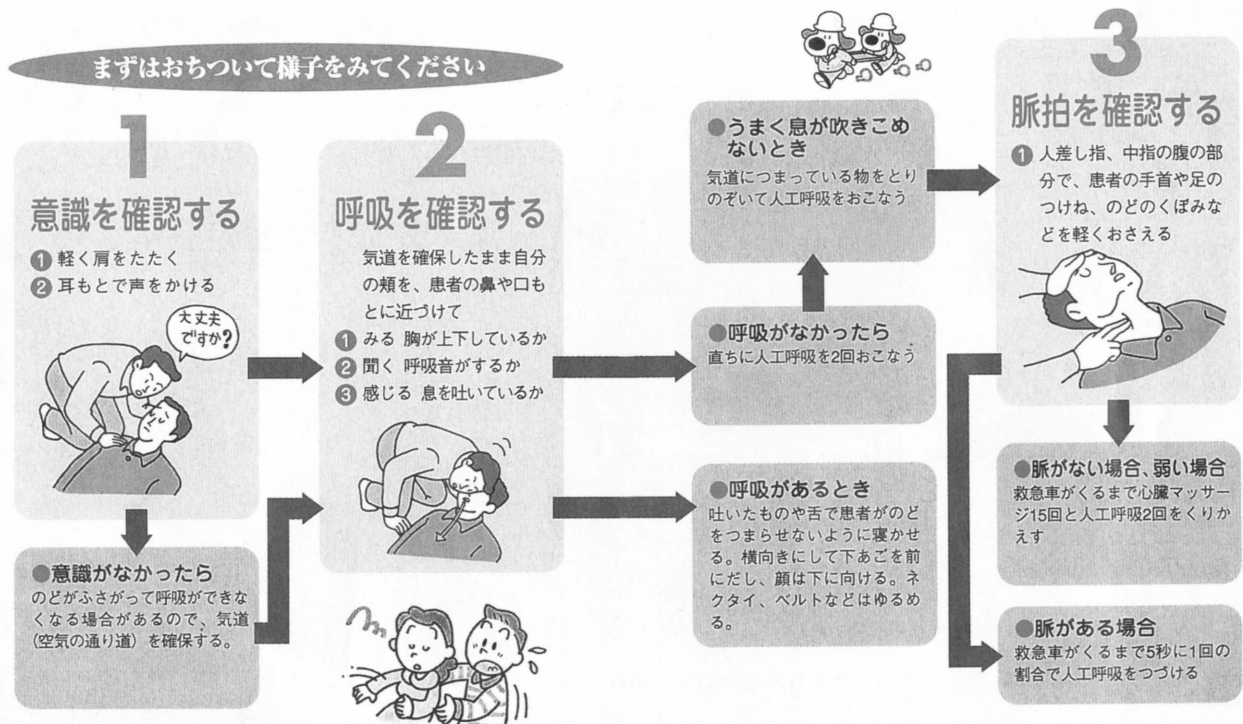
まずはおちついて様子をみてください

1
意識を確認する
❶ 軽く肩をたたく
❷ 耳もとで声をかける

大丈夫ですか?

●意識がなかったら
のどがふさがって呼吸ができなくなる場合があるので、気道(空気の通り道)を確保する。

2
呼吸を確認する
気道を確保したまま自分の頬を、患者の鼻や口もとに近づけて
❶ みる 胸が上下しているか
❷ 聞く 呼吸音がするか
❸ 感じる 息を吐いているか

●うまく息が吹きこめないとき
気道につまっている物をとりのぞいて人工呼吸をおこなう

●呼吸がなかったら
直ちに人工呼吸を2回おこなう

●呼吸があるとき
吐いたものや舌で患者がのどをつまらせないように寝かせる。横向きにして下あごを前にだし、顔は下に向ける。ネクタイ、ベルトなどはゆるめる。

3
脈拍を確認する
❶ 人差し指、中指の腹の部分で、患者の手首や足のつけね、のどのくぼみなどを軽くおさえる

●脈がない場合、弱い場合
救急車がくるまで心臓マッサージ15回と人工呼吸2回をくりかえす

●脈がある場合
救急車がくるまで5秒に1回の割合で人工呼吸をつづける